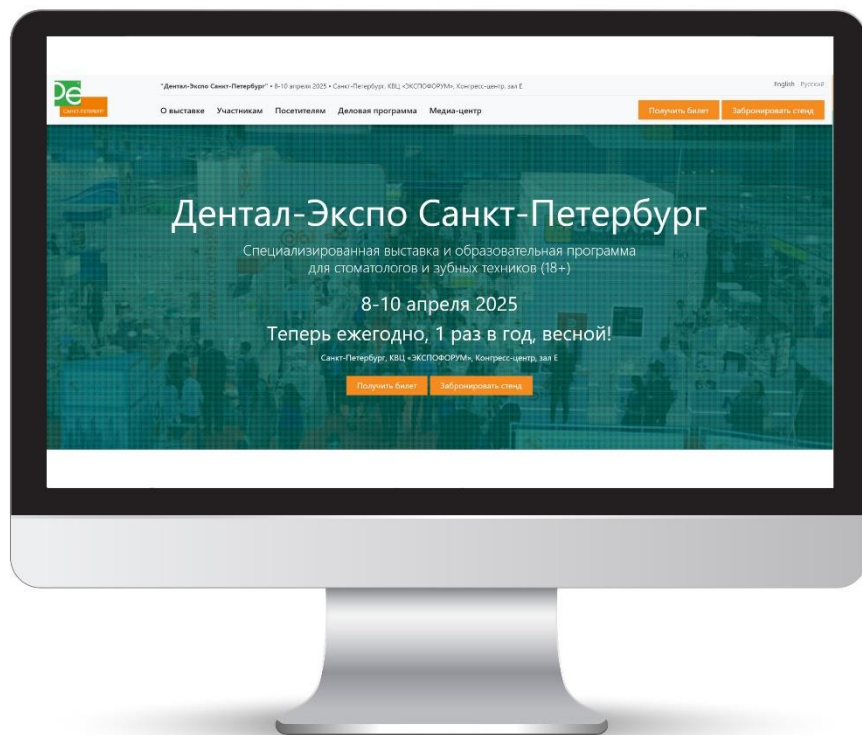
De
Санкт-Петербург

"Дентал-Экспо Санкт-Петербург" • 8-10 апреля 2025 • Санкт-Петербург, КВЦ «ЭКСПОФОРУМ», Конгресс-центр, зал Е

English Русский

О выставке Участникам Посетителям Деловая программа Медиа-центр

Получить билет Забронировать стенд

Дентал-Экспо Санкт-Петербург

Специализированная выставка и образовательная программа для стоматологов и зубных техников (18+)

8-10 апреля 2025

Теперь ежегодно, 1 раз в год, весной!

Санкт-Петербург, КВЦ «ЭКСПОФОРУМ», Конгресс-центр, зал Е

Получить билет Забронировать стенд